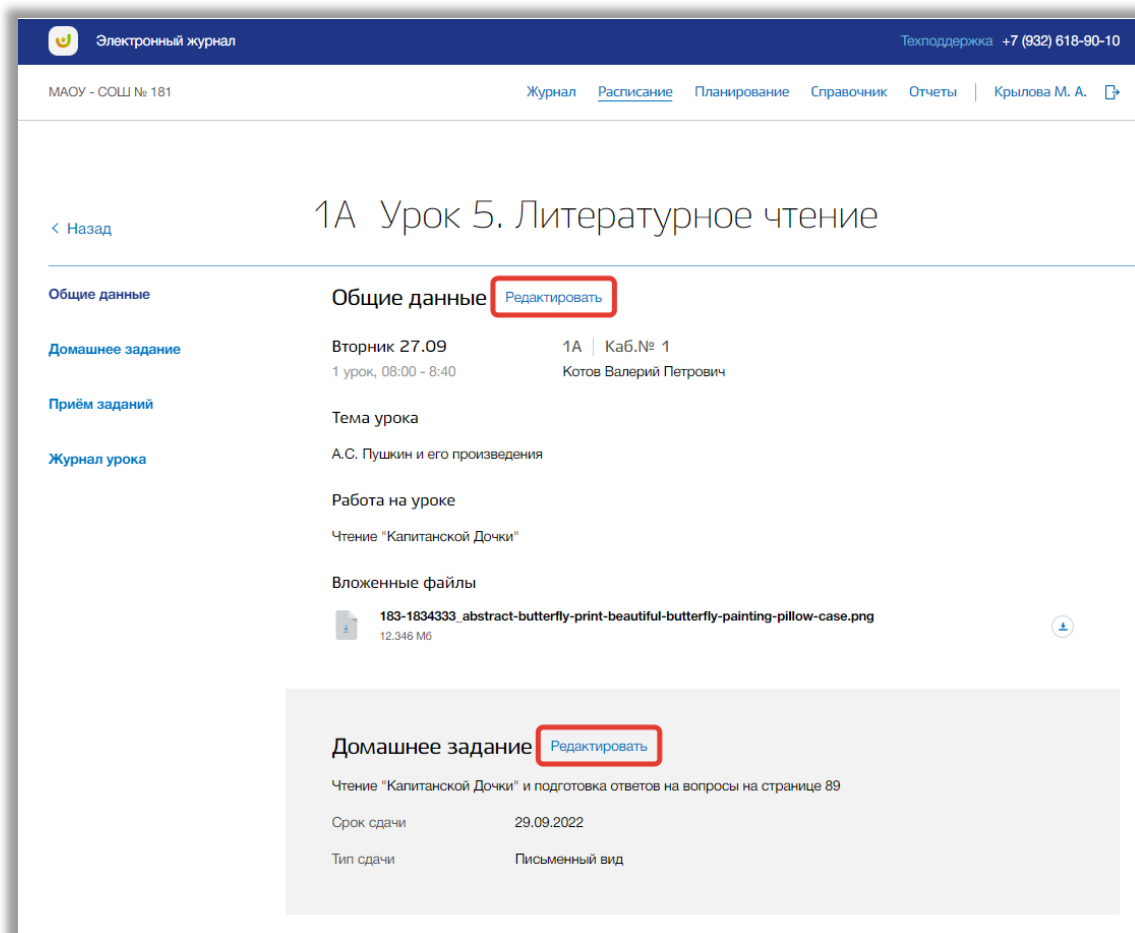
Электронный журнал

Техподдержка +7 (932) 618-90-10

МАОУ - СОШ № 181

Журнал Расписание Планирование Справочник Отчеты Крылова М. А.

< Назад

1А Урок 5. Литературное чтение

Общие данные

Домашнее задание

Приём заданий

Журнал урока

Общие данные Редактировать

Вторник 27.09
1 урок, 08:00 - 8:40

1А | Каб.№ 1
Котов Валерий Петрович

Тема урока

А.С. Пушкин и его произведения

Работа на уроке

Чтение "Капитанской Дочки"

Вложенные файлы

183-1834333_abstract-butterfly-print-beautiful-butterfly-painting-pillow-case.png
12.346 Мб

Домашнее задание Редактировать

Чтение "Капитанской Дочки" и подготовка ответов на вопросы на странице 89

Срок сдачи 29.09.2022

Тип сдачи Письменный вид